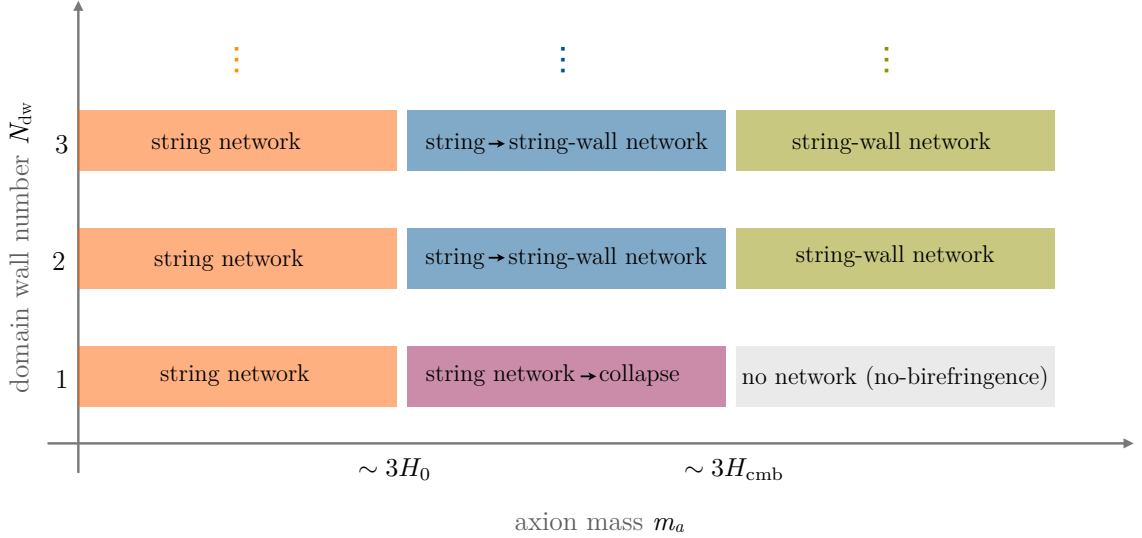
domain wall number $N_{\rm dw}$

⋮ ⋮ ⋮

3 string network | string → string-wall network | string-wall network

2 string network | string → string-wall network | string-wall network

1 string network | string network → collapse | no network (no-birefringence)

$\sim 3H_0$ $\sim 3H_{\rm cmb}$

axion mass $m_a$